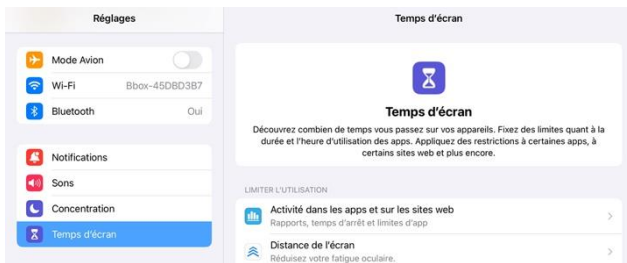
Réglages

Mode Avion
Wi-Fi Bbox-45DBD3B7
Bluetooth Oui

Notifications
Sons
Concentration
Temps d'écran

Temps d'écran

Temps d'écran

Découvrez combien de temps vous passez sur vos appareils. Fixez des limites quant à la durée et l'heure d'utilisation des apps. Appliquez des restrictions à certaines apps, à certains sites web et plus encore.

LIMITER L'UTILISATION

Activité dans les apps et sur les sites web
Rapports, temps d'arrêt et limites d'app

Distance de l'écran
Réduisez votre fatigue oculaire.